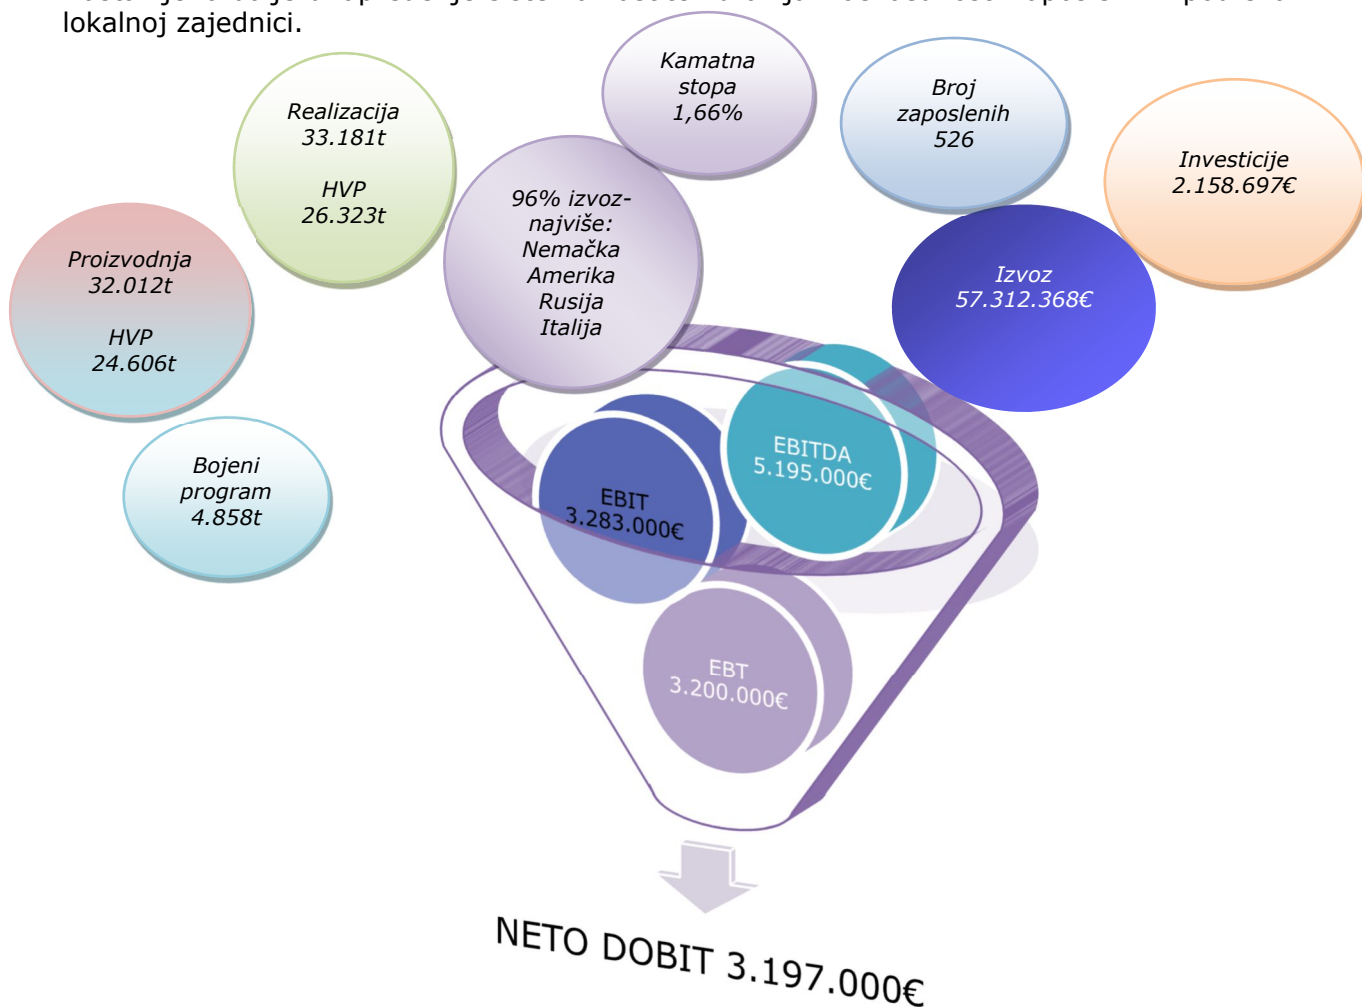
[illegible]
lokalnoj zajednici.

Kamatna stopa 1,66%

Broj zaposlenih 526

Realizacija 33.181t

HVP 26.323t

Investicije 2.158.697€

96% izvoz- najviše: Nemačka Amerika Rusija Italija

Proizvodnja 32.012t

HVP 24.606t

Izvoz 57.312.368€

Bojeni program 4.858t

EBITDA 5.195.000€

EBIT 3.283.000€

EBT 3.200.000€

NETO DOBIT 3.197.000€